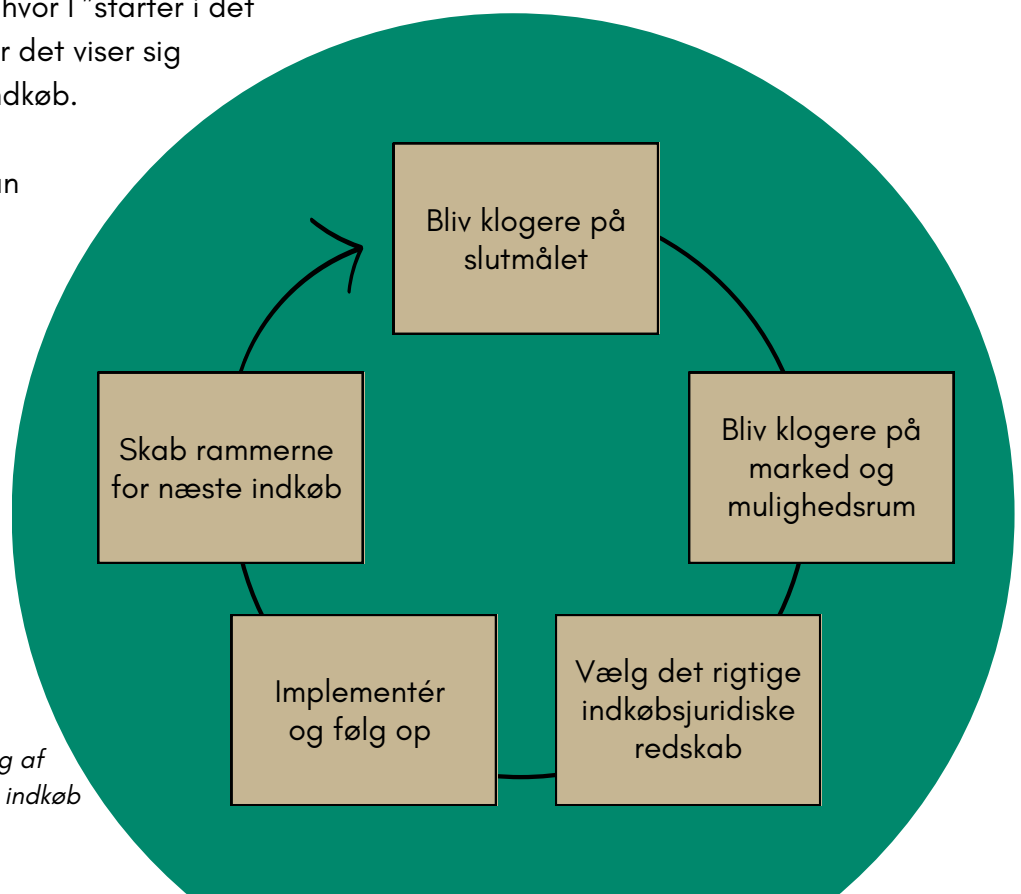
hvor I "starter i det
r det viser sig
ndkøb.

in

g af
indkøb

Bliv klogere på slutmålet

Bliv klogere på marked og mulighedsrum

Vælg det rigtige indkøbsjuridiske redskab

Implementér og følg op

Skab rammerne for næste indkøb